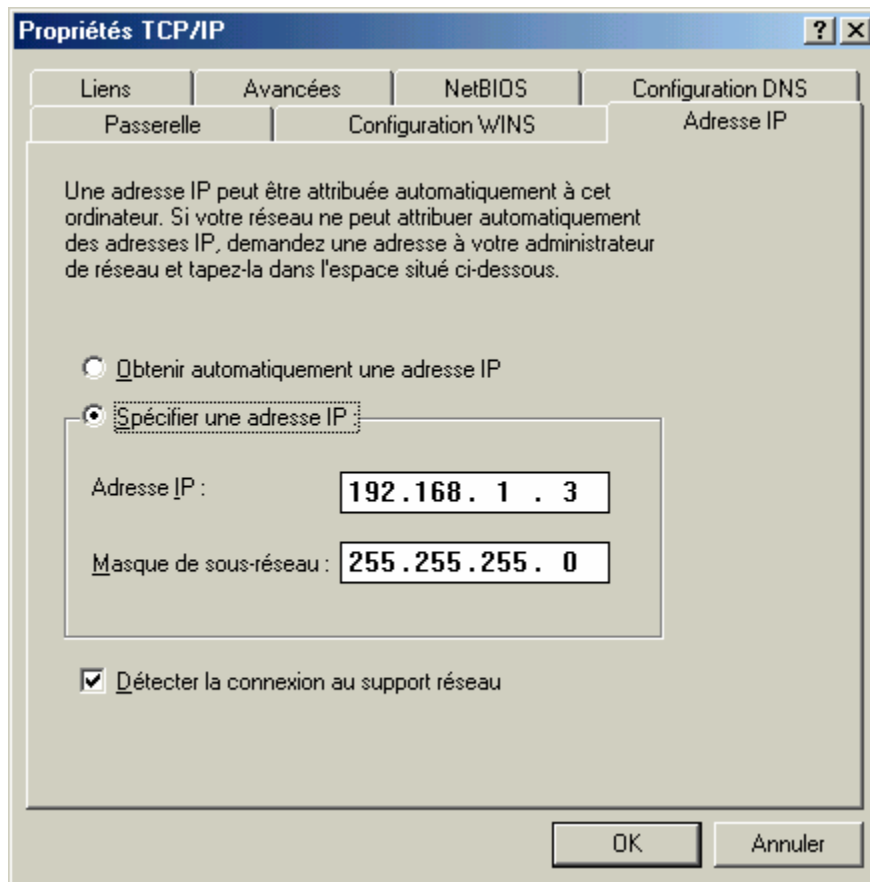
Propriétés TCP/IP

?
X

Liens
Avancées
NetBIOS
Configuration DNS
Passerelle
Configuration WINS
Adresse IP

Une adresse IP peut être attribuée automatiquement à cet ordinateur. Si votre réseau ne peut attribuer automatiquement des adresses IP, demandez une adresse à votre administrateur de réseau et tapez-la dans l'espace situé ci-dessous.

Obtenir automatiquement une adresse IP

Spécifier une adresse IP :

Adresse IP : 192.168. 1 . 3

Masque de sous-réseau : 255.255.255. 0

Détecter la connexion au support réseau

OK
Annuler